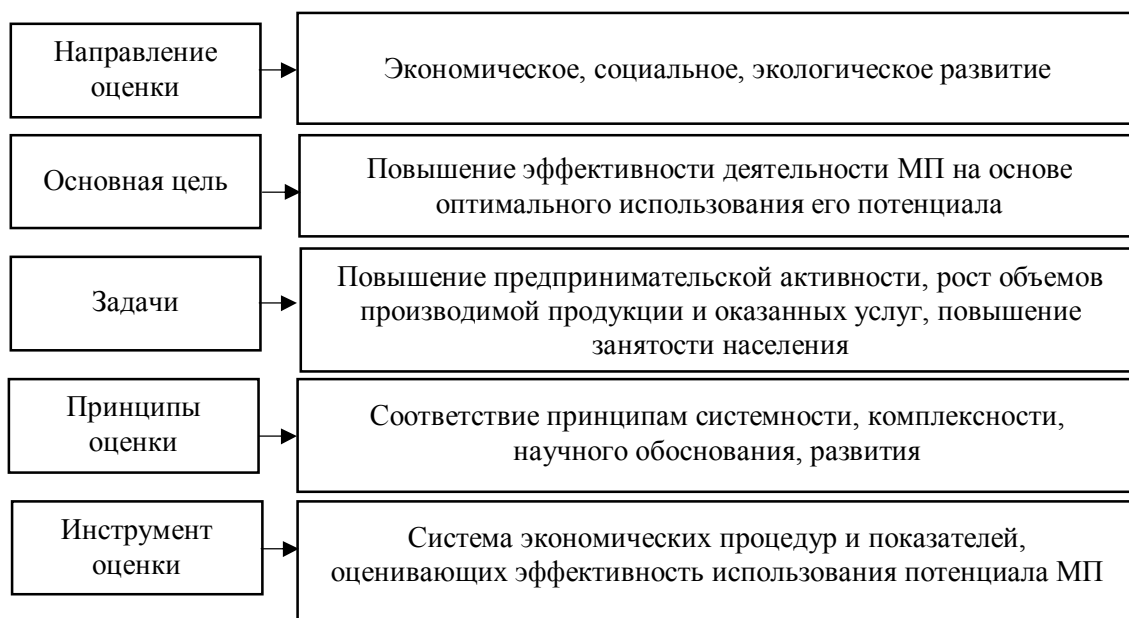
Направление оценки

Экономическое, социальное, экологическое развитие

Основная цель

Повышение эффективности деятельности МП на основе оптимального использования его потенциала

Задачи

Повышение предпринимательской активности, рост объемов производимой продукции и оказанных услуг, повышение занятости населения

Принципы оценки

Соответствие принципам системности, комплексности, научного обоснования, развития

Инструмент оценки

Система экономических процедур и показателей, оценивающих эффективность использования потенциала МП